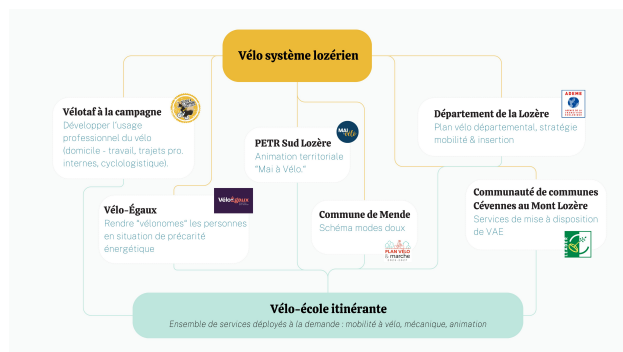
Vélo système lozérien

Vélotaf à la campagne
Développer l'usage professionnel du vélo (domicile - travail, trajets pro, internes, cyclologistique).

PETR Sud Lozère
Animation territoriale "Mai à Vélo."

MAI à Vélo

Département de la Lozère
Plan vélo départemental, stratégie mobilité & insertion

Vélo-Égaux
Rendre "vélonomes" les personnes en situation de précarité énergétique

VéloÉgaux

Commune de Mende
Schéma modes doux

PLAN VÉLO & marche

Communauté de communes Cévennes au Mont Lozère
Services de mise à disposition de VAE

Vélo-école itinérante
Ensemble de services déployés à la demande : mobilité à vélo, mécanique, animation